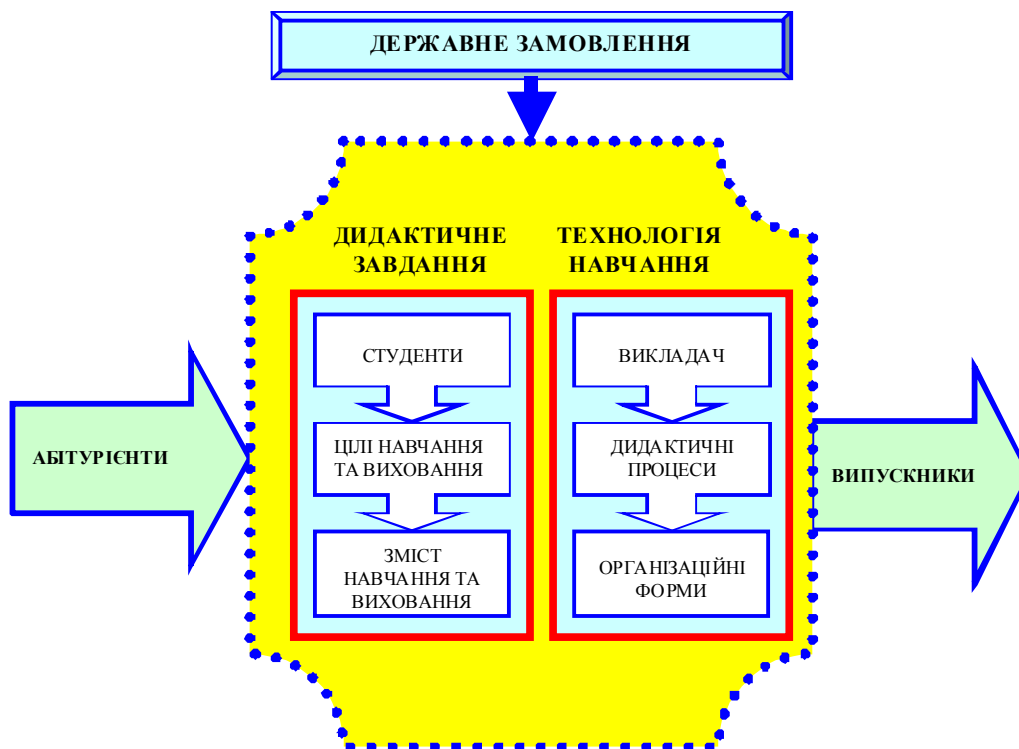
ДЕРЖАВНЕ ЗАМОВЛЕННЯ

АБІТУРІЄНТИ

ДИДАКТИЧНЕ ЗАВДАННЯ

СТУДЕНТИ

ЦІЛІ НАВЧАННЯ ТА ВИХОВАННЯ

ЗМІСТ НАВЧАННЯ ТА ВИХОВАННЯ

ТЕХНОЛОГІЯ НАВЧАННЯ

ВИКЛАДАЧ

ДИДАКТИЧНІ ПРОЦЕСИ

ОРГАНІЗАЦІЙНІ ФОРМИ

ВИПУСКНИКИ